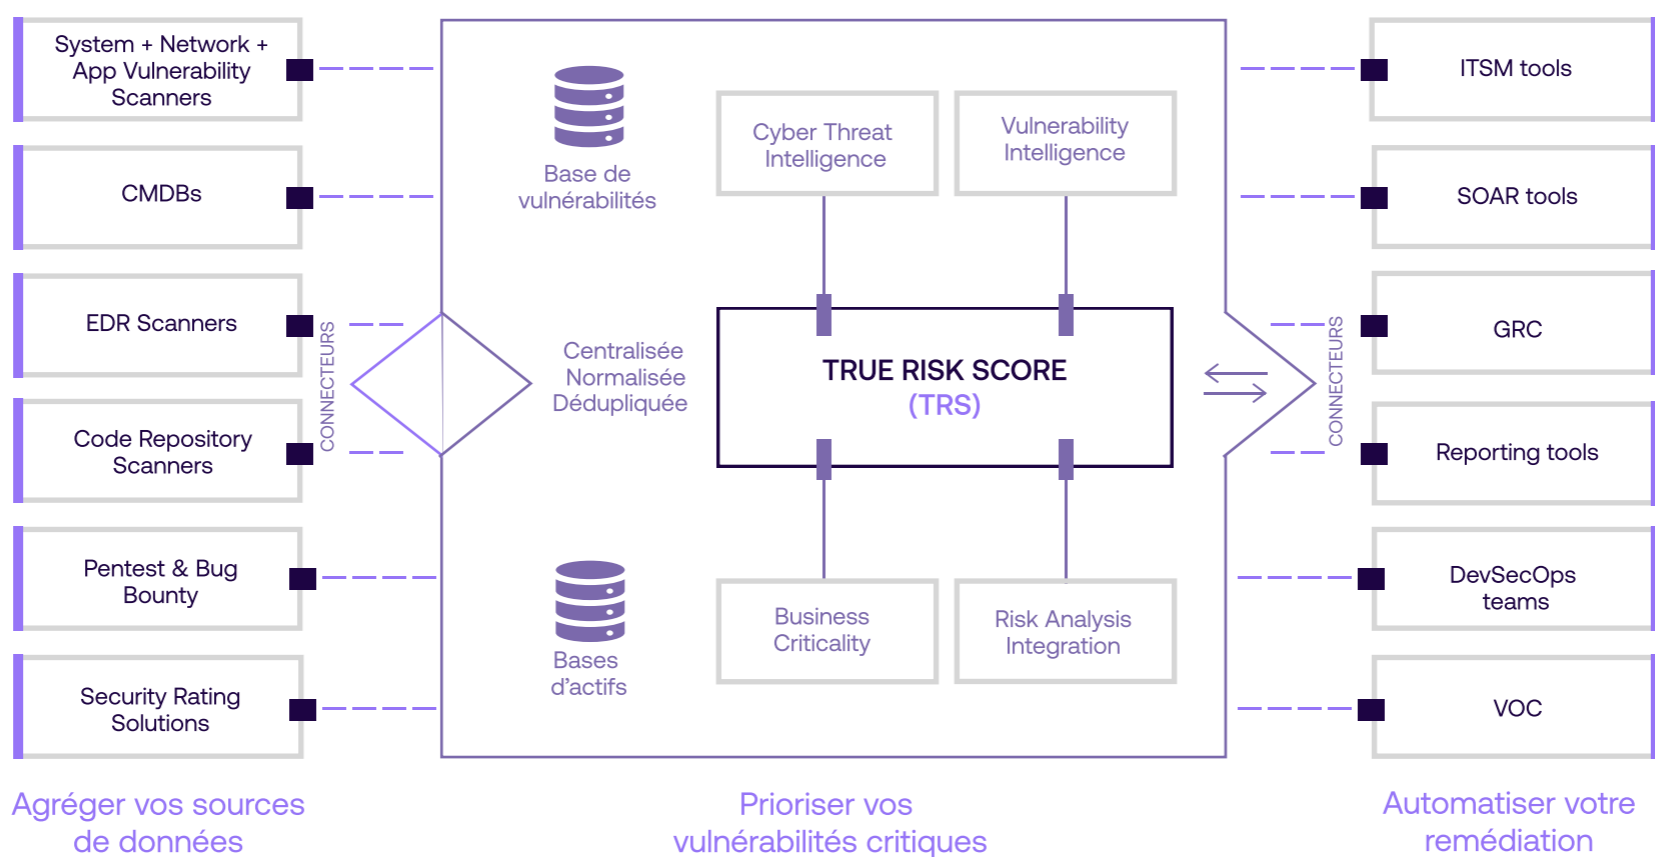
System + Network + App Vulnerability Scanners

CMDBs

EDR Scanners

Code Repository Scanners

Pentest & Bug Bounty

Security Rating Solutions

CONNECTEURS

Base de vulnérabilités

Cyber Threat Intelligence

Vulnerability Intelligence

Centralisée
Normalisée
Dédupliquée

TRUE RISK SCORE
(TRS)

Bases d'actifs

Business Criticality

Risk Analysis Integration

CONNECTEURS

ITSM tools

SOAR tools

GRC

Reporting tools

DevSecOps teams

VOC

Agréger vos sources de données

Prioriser vos vulnérabilités critiques

Automatiser votre remédiation